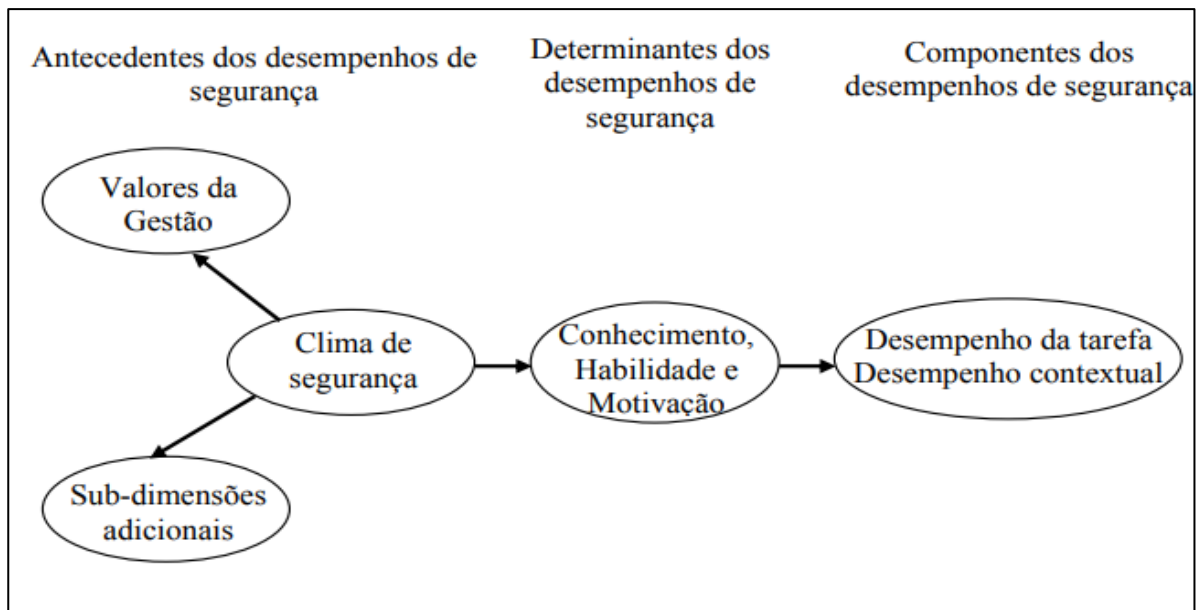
Antecedentes dos desempenhos de segurança

Determinantes dos desempenhos de segurança

Componentes dos desempenhos de segurança

Valores da Gestão

Clima de segurança

Sub-dimensões adicionais

Conhecimento, Habilidade e Motivação

Desempenho da tarefa
Desempenho contextual